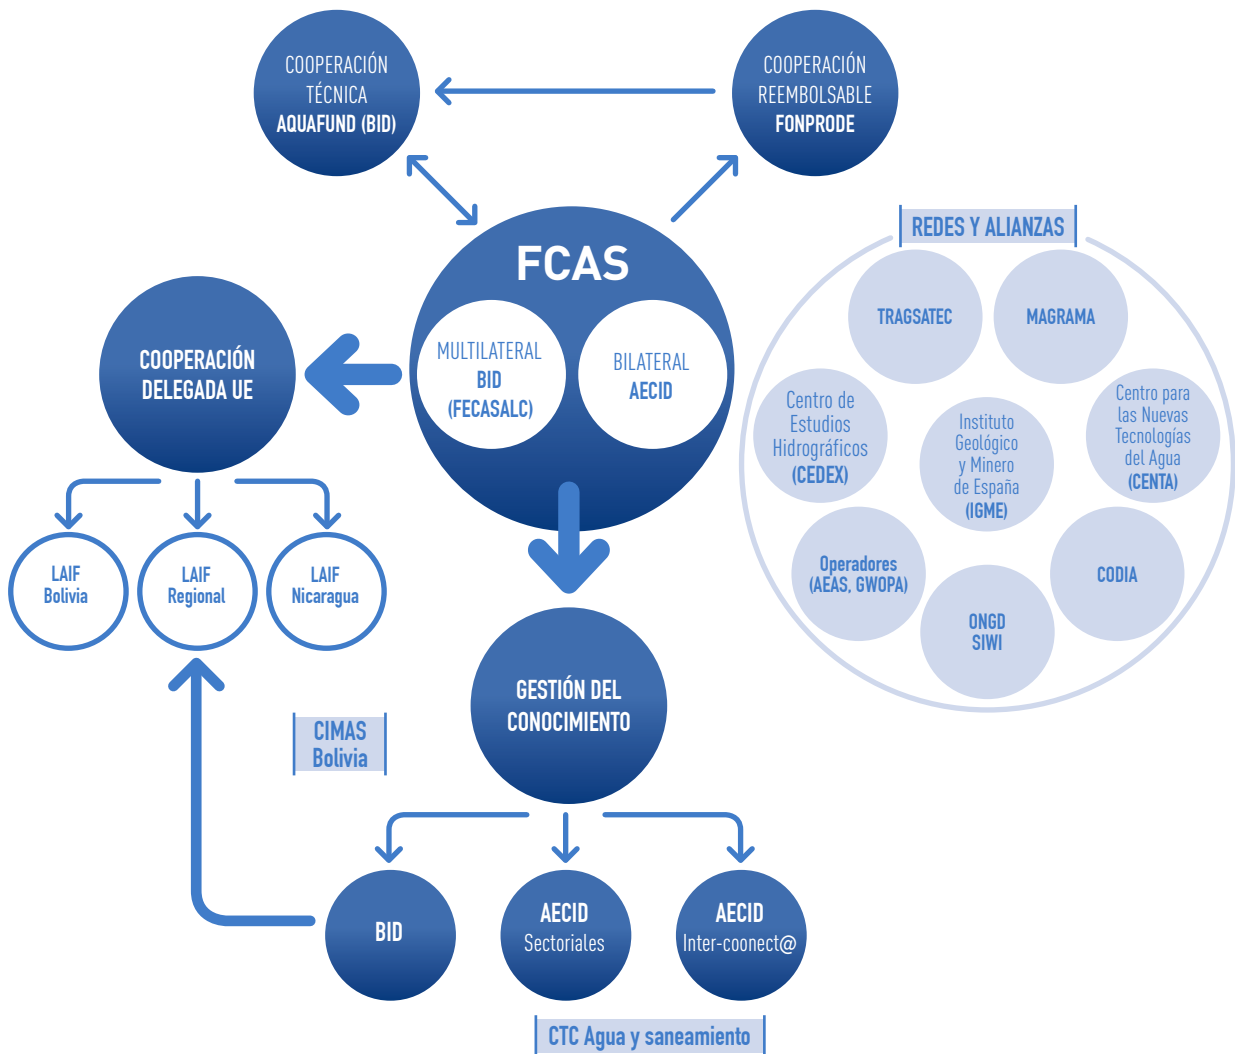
COOPERACIÓN TÉCNICA AQUAFUND (BID)

COOPERACIÓN REEMBOLSABLE FONPRODE

FCAS

MULTILATERAL BID (FECASALC)

BILATERAL AECID

COOPERACIÓN DELEGADA UE

LAIF Bolivia

LAIF Regional

LAIF Nicaragua

CIMAS Bolivia

GESTIÓN DEL CONOCIMIENTO

BID

AECID Sectoriales

AECID Inter-coonect@

CTC Agua y saneamiento

REDES Y ALIANZAS

TRAGSATEC

MAGRAMA

Centro de Estudios Hidrográficos (CEDEX)

Instituto Geológico y Minero de España (IGME)

Centro para las Nuevas Tecnologías del Agua (CENTA)

Operadores (AEAS, GWOPA)

CODIA

ONGD SIWI